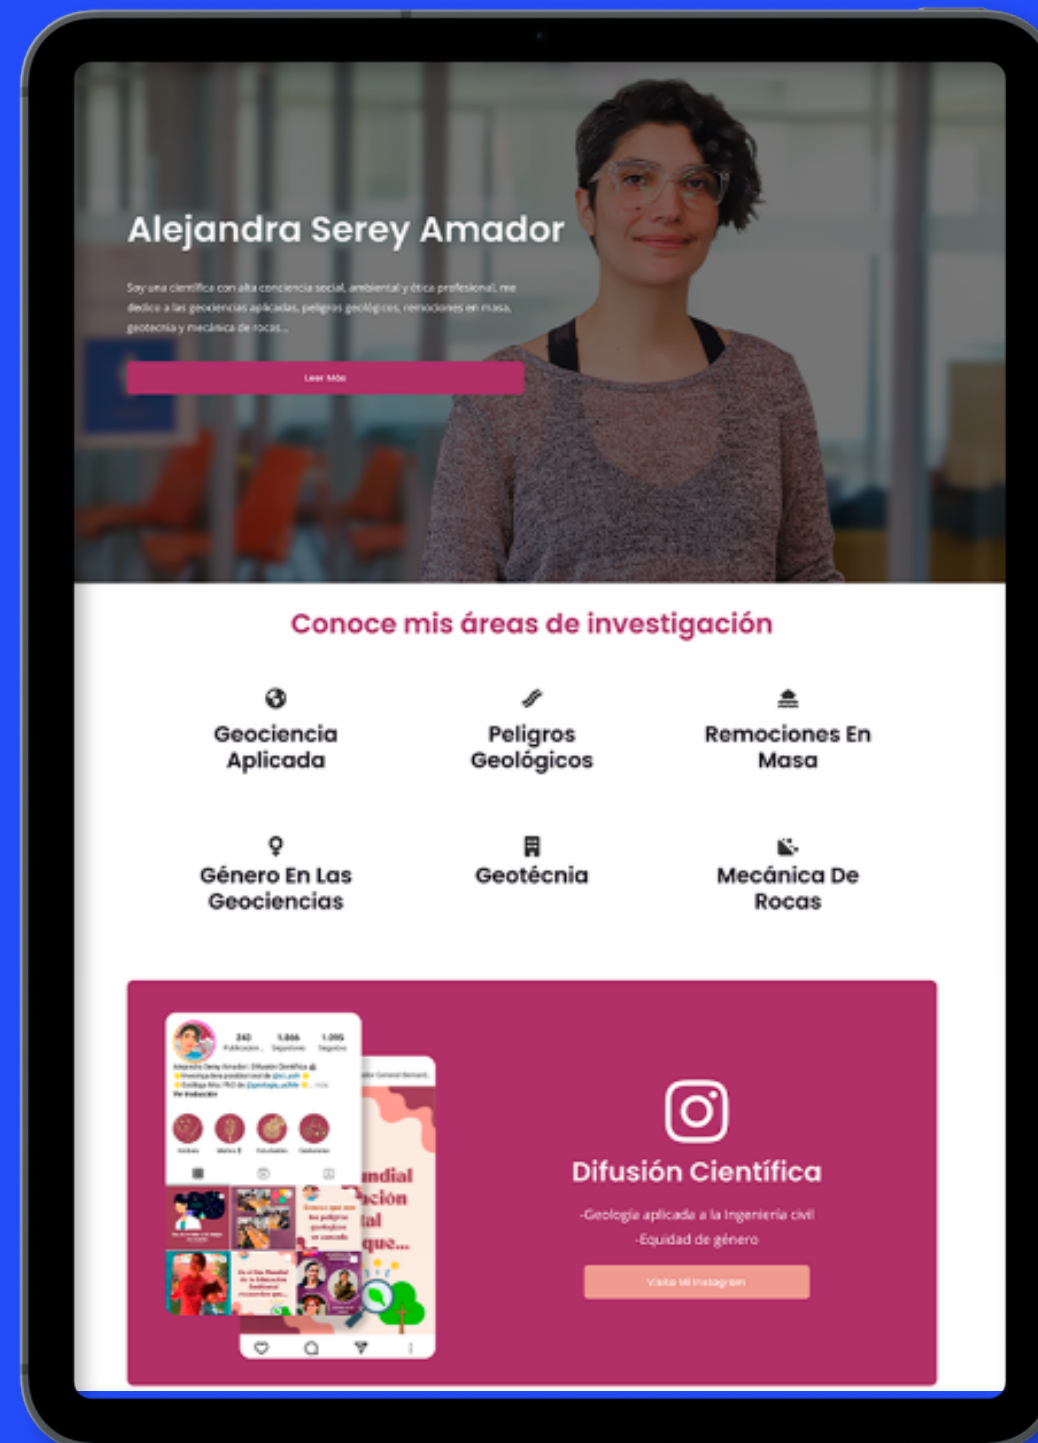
Alejandra Serey Amador

Soy una científica con alta conciencia social, ambiental y ética profesional, me dedico a las geociencias aplicadas, peligros geológicos, remociones en masa, geotecnia y mecánica de rocas...

Leer Más

Conoce mis áreas de investigación

Geociencia Aplicada

Peligros Geológicos

Remociones En Masa

Género En Las Geociencias

Geotécnia

Mecánica De Rocas

243 Publicaciones 1.866 Seguidores 1.095 Seguidos

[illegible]

Difusión Científica

-Geologia aplicada a la Ingeniería civil

-Equidad de género

Visita Mi Instagram